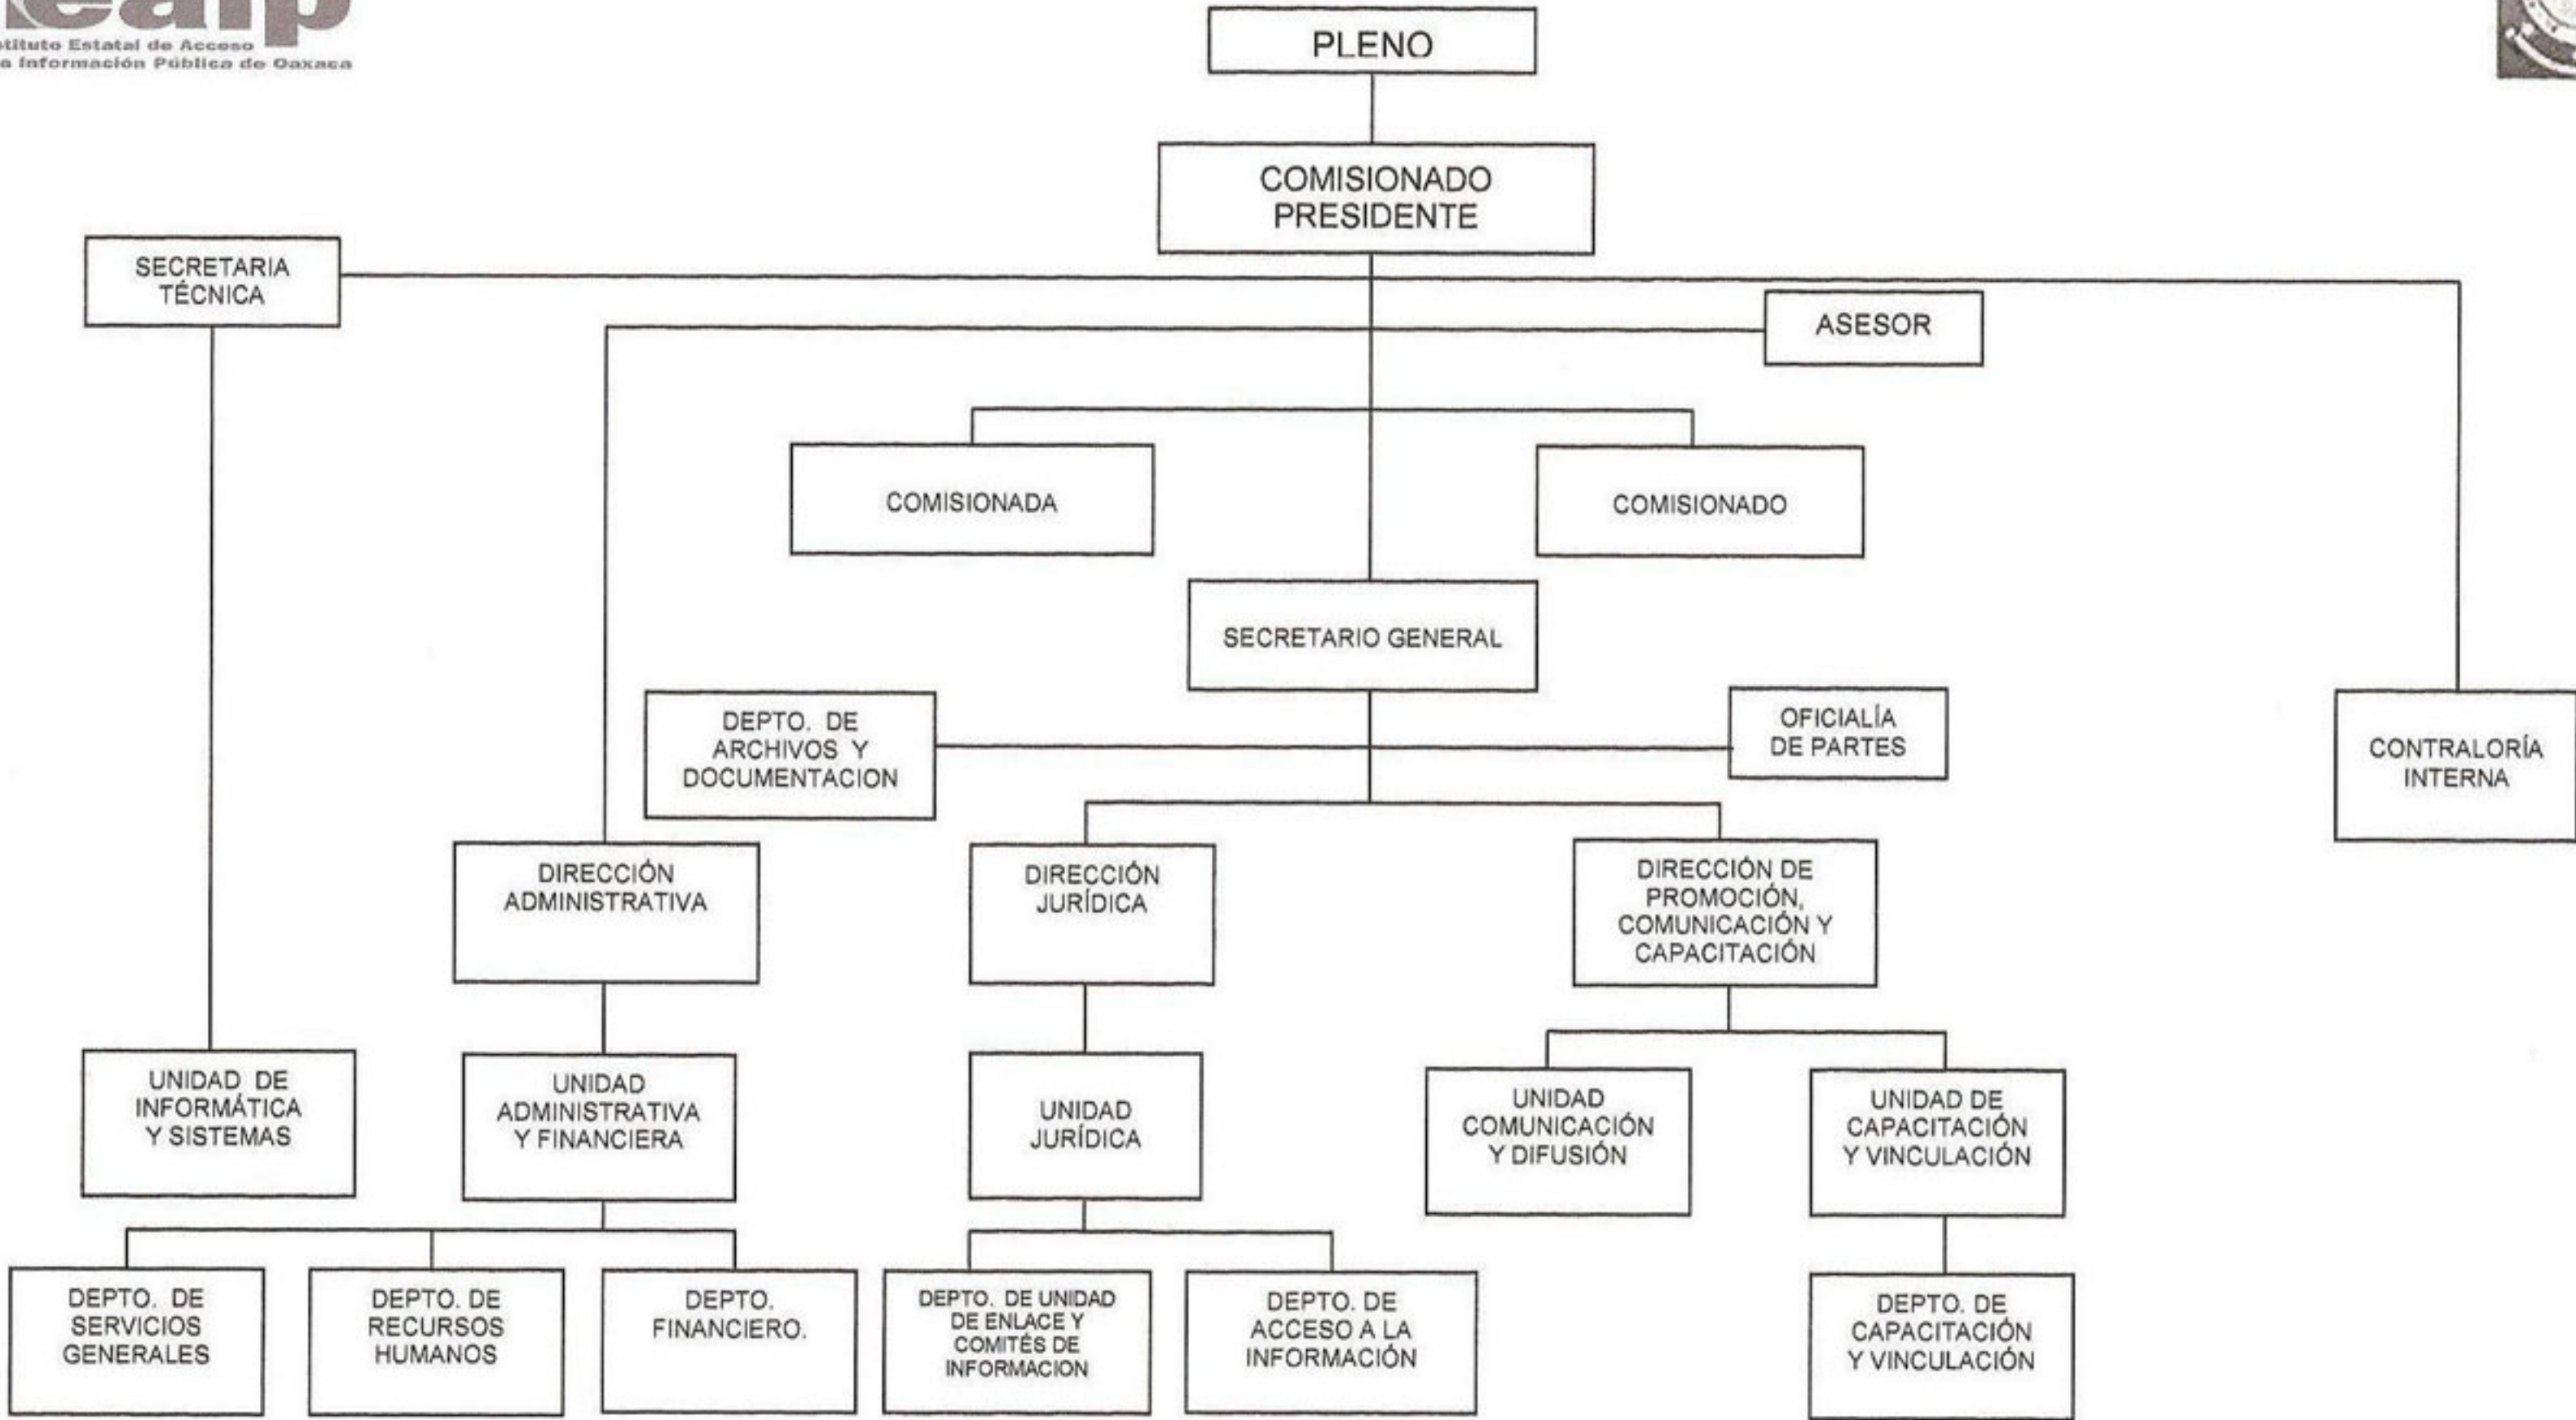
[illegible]stituto Estatal de Acceso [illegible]a Información Pública de Oaxaca

PLENO

COMISIONADO PRESIDENTE

SECRETARIA TÉCNICA

ASESOR

COMISIONADA

COMISIONADO

SECRETARIO GENERAL

DEPTO. DE ARCHIVOS Y DOCUMENTACION

OFICIALÍA DE PARTES

CONTRALORÍA INTERNA

DIRECCIÓN ADMINISTRATIVA

DIRECCIÓN JURÍDICA

DIRECCIÓN DE PROMOCIÓN, COMUNICACIÓN Y CAPACITACIÓN

UNIDAD DE INFORMÁTICA Y SISTEMAS

UNIDAD ADMINISTRATIVA Y FINANCIERA

UNIDAD JURÍDICA

UNIDAD COMUNICACIÓN Y DIFUSIÓN

UNIDAD DE CAPACITACIÓN Y VINCULACIÓN

DEPTO. DE SERVICIOS GENERALES

DEPTO. DE RECURSOS HUMANOS

DEPTO. FINANCIERO.

DEPTO. DE UNIDAD DE ENLACE Y COMITÉS DE INFORMACION

DEPTO. DE ACCESO A LA INFORMACIÓN

DEPTO. DE CAPACITACIÓN Y VINCULACIÓN